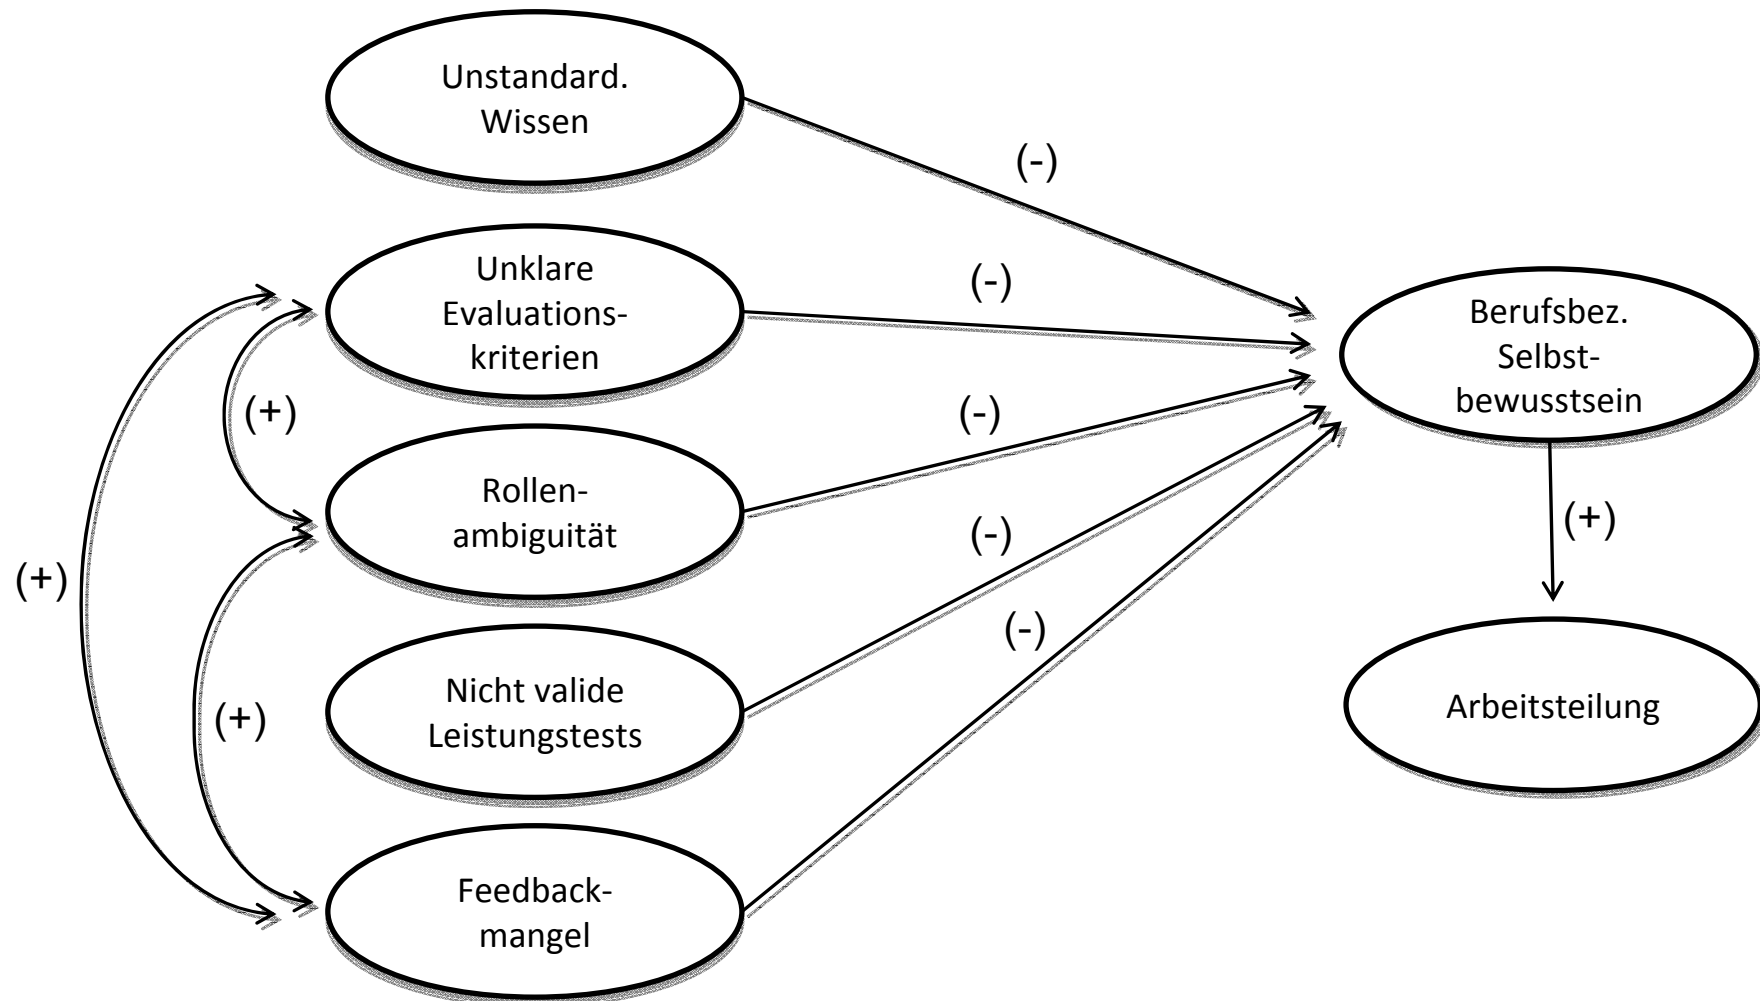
Unstandard. Wissen

(-)

Unklare Evaluations-kriterien

(-)

Berufsbez. Selbst-bewusstsein

(+)

(-)

Rollen-ambiguität

(-)

(+)

(+)

(-)

Nicht valide Leistungstests

Arbeitsteilung

(+)

Feedback-mangel